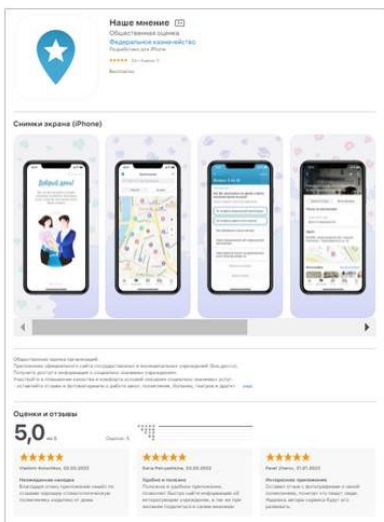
Наше мнение
Общественная оценка
Федеральное казначейство
Бесплатно

Снимки экрана (iPhone)

Добрый день!

Общественная оценка организаций
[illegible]

Оценки и отзывы
5,0 из 5

★★★★★
Незаменимая находка
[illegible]

★★★★★
Удобно и полезно
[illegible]

★★★★★
Интересное приложение
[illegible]